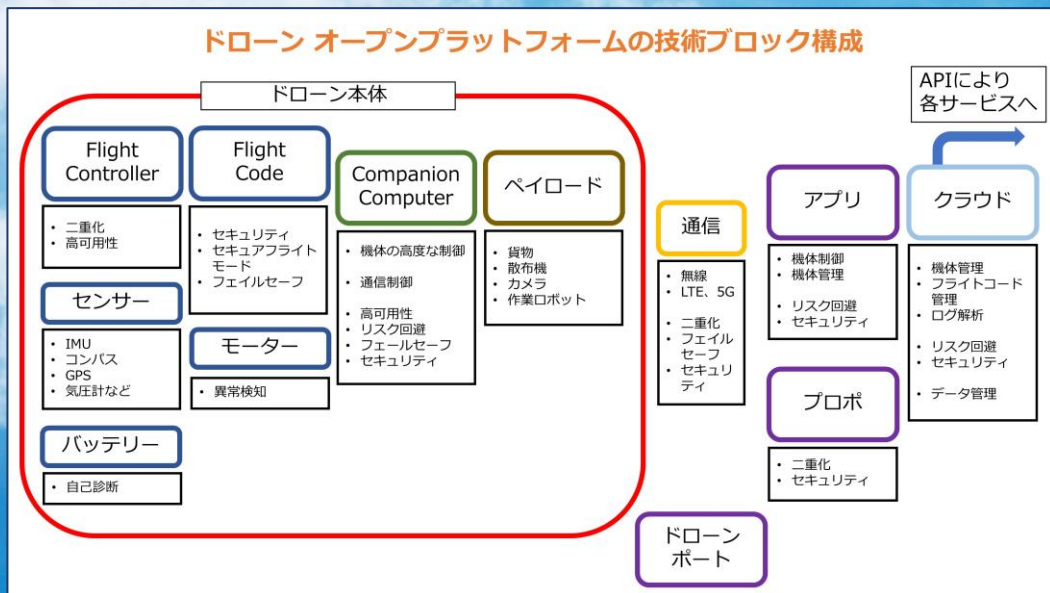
ドローン オープンプラットフォームの技術ブロック構成

ドローン本体

Flight Controller
- 二重化
- 高可用性

センサー
- IMU
- コンパス
- GPS
- 気圧計など

バッテリー
- 自己診断

Flight Code
- セキュリティ
- セキュアフライトモード
- フェイルセーフ

モーター
- 異常検知

Companion Computer
- 機体の高度な制御
- 通信制御
- 高可用性
- リスク回避
- フェールセーフ
- セキュリティ

ペイロード
- 貨物
- 散布機
- カメラ
- 作業ロボット

通信
- 無線
- LTE、5G
- 二重化
- フェイルセーフ
- セキュリティ

ドローンポート

アプリ
- 機体制御
- 機体管理
- リスク回避
- セキュリティ

プロポ
- 二重化
- セキュリティ

APIにより各サービスへ

クラウド
- 機体管理
- フライトコード管理
- ログ解析
- リスク回避
- セキュリティ
- データ管理